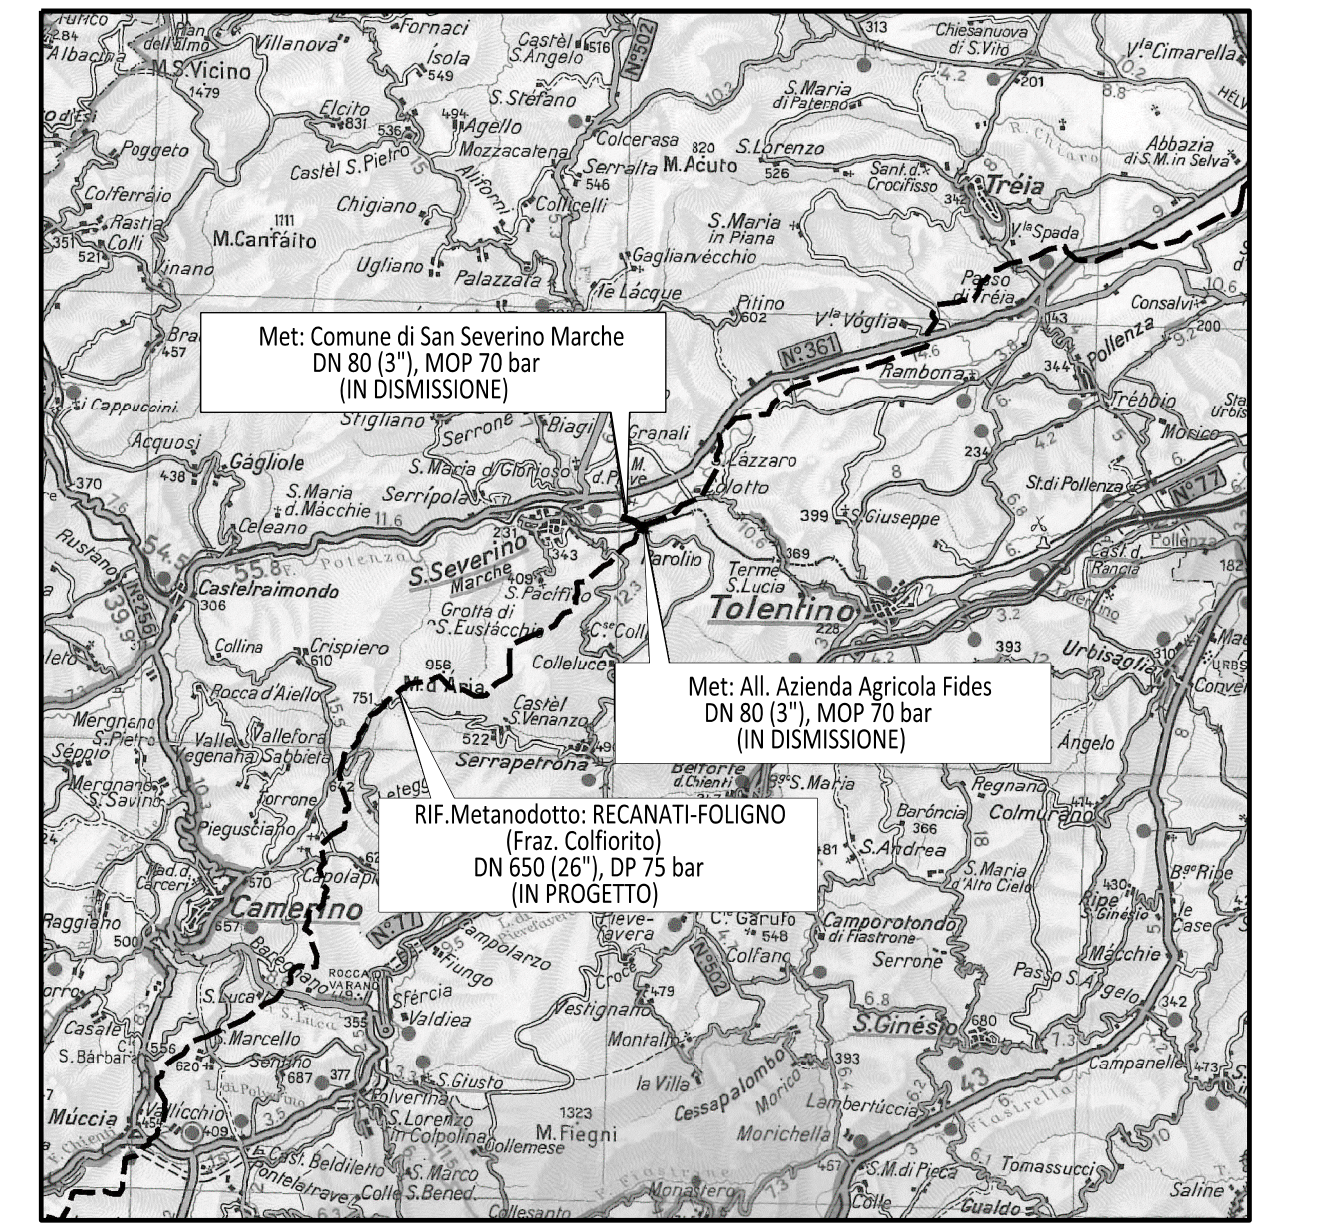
Met: Comune di San Severino Marche
DN 80 (3"), MOP 70 bar
(IN DISMISSIONE)

Met: All. Azienda Agricola Fides
DN 80 (3"), MOP 70 bar
(IN DISMISSIONE)

RIF.Metanodotto: RECANATI-FOLIGNO
(Fraz. Colfiorito)
DN 650 (26"), DP 75 bar
(IN PROGETTO)

M.S.Vicino
1479
Villanova
Fornaci
Isola
549
Castèl S.Angelo
516
N°502
313
Chiesanuova di S.Vito
V.la Cimarella
Albacina
Elcito
831
494
536
Agello
S.Stefano
S.Maria di Paterno
201
Poggeto
Castèl S.Pietro
Mozzacatena
Colcerasa
820
M.Acuto
S.Lorenzo
526
Abbazia di S.M.in Selva
Colferraio
Aliforni
Serralta
546
Sant.d. Crocifisso
Trèia
342
Rastia
Colli
351
521
1111
M.Canfaito
Chigiano
Collicelli
S.Maria in Piana
V.la Spada
Vinano
Ugliano
Palazzata
Gagliarvècchio
Le Lacque
Passo di Trèia
Pitino
602
V.la Vòglia
Consalvi
200
457
N°361
Pollenza
344
Rambona
i Cappuccini
Stigliano
Serrone
Biagi
Granali
Trèbbio
Morico
Acquosi
438
Gàgliole
S.Maria d.Giorioso
M. d.Pieve
Làzzaro
Colotto
234
St.di Pollenza
N°77
370
S.Maria d.Macchie
Serrìpola
Celeano
11.6
399
S.Giuseppe
Rustano
54.5
55.8
F. Potenza
231
343
S.Severino Marche
Parolio
Terme S.Lucia
369
Casl.d. Rancia
Pollenza
182
N°256
39.9
Castelraimondo
306
409
S.Pacìfico
Tolentino
228
Grotta di S.Eustàcchio
C.se Coll
Collina
Crispiero
610
393
Urbisaglia
310
Convei
Colleluce
956
Rocca d'Aiello
751
M.d'Aria
Castèl S.Venanzo
Mergnano S.Pietro
Vallefora
Sèppio
Valle
Vegenana
Sabbieta
522
Serrapetrona
Belforte d.Chienti
S.Maria
Àngelo
Mergnano S.Savino
Torrone
Regnano
Colmurano
Pieguscìano
Barόncia
366
81
S.Andrea
S.Maria d'Alto Cielo
Capolapi
Mad.d. Carceri
570
Camerino
657
B.go Ripe
430
Ripe S.Ginèsio
Raggiano
500
Barregiano
Pievefavera
Campolarzo
C.e Garufo
548
Camporotondo di Fiastrone
Case
Colfano
Serrone
Mòcchie
Fiungo
Sfèrcia
Valdiea
Vestignano
N°502
Passo S.Angelo
342
S.Luca
Rocca Varano
479
6.8
S.Ginèsio
680
Casale
S.Marcello
Montalto
S.Bàrbara
556
620
Sentino
687
377
393
Campanelle
Mùccia
Vallicchio
409
S.Giusto
Polverina
S.Lorenzo in Colpolina
la Villa
Cessapalombo
Morico
Lambertùccia
1323
M.Fiegni
Collemese
Morichella
Casl. Beldiletto
Fontelatreve
Colle
S.Marco
S.Bened.
S.M.di Pieca
Tomassucci
Collesanto
Monastero
Colle
Saline
Cualdo